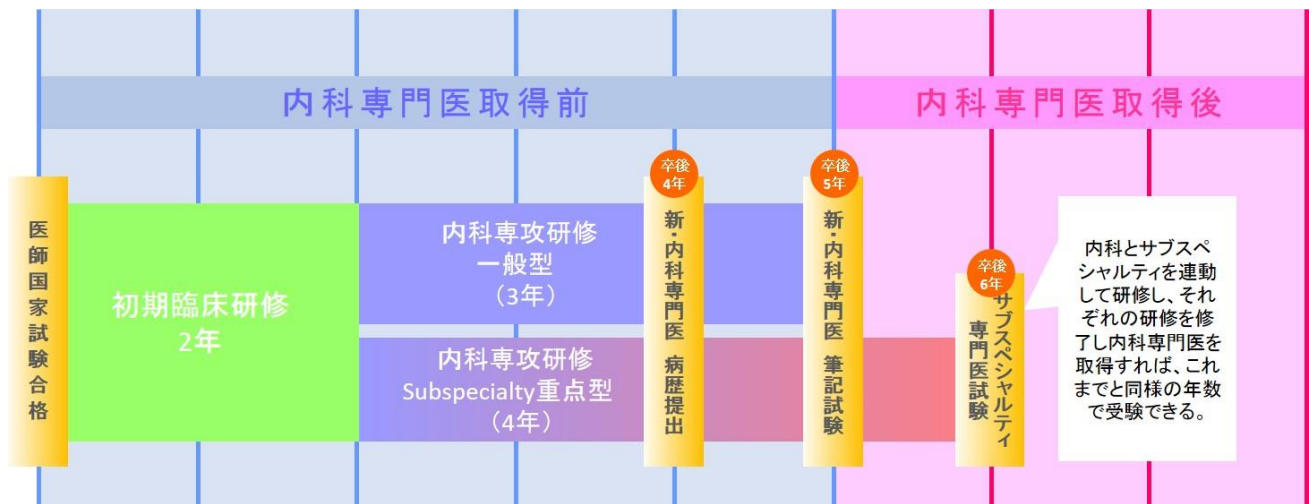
内科専門医取得前

内科専門医取得後

医師国家試験合格

初期臨床研修
2年

内科専攻研修
一般型
（3年）

内科専攻研修
Subspecialty重点型
（4年）

卒後4年

新・内科専門医　病歴提出

卒後5年

新・内科専門医　筆記試験

卒後6年

サブスペシャルティ専門医試験

内科とサブスペシャルティを連動して研修し、それぞれの研修を修了し内科専門医を取得すれば、これまでと同様の年数で受験できる。